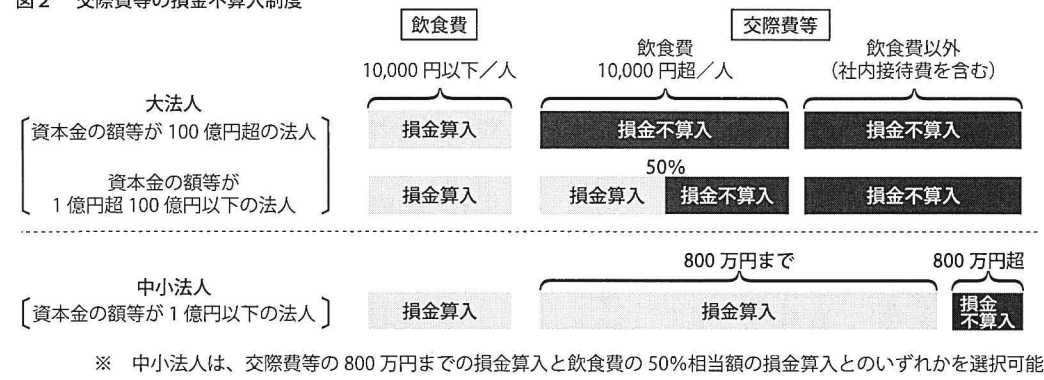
図2　交際費等の損金不算入制度

飲食費

交際費等

飲食費
10,000円以下／人

飲食費
10,000円超／人

飲食費以外
(社内接待費を含む)

大法人
資本金の額等が100億円超の法人

損金算入　損金不算入　損金不算入

50%

資本金の額等が
1億円超100億円以下の法人

損金算入　損金算入　損金不算入　損金不算入

800万円まで　800万円超

中小法人
資本金の額等が1億円以下の法人

損金算入　損金算入　損金不算入

※　中小法人は、交際費等の800万円までの損金算入と飲食費の50%相当額の損金算入とのいずれかを選択可能